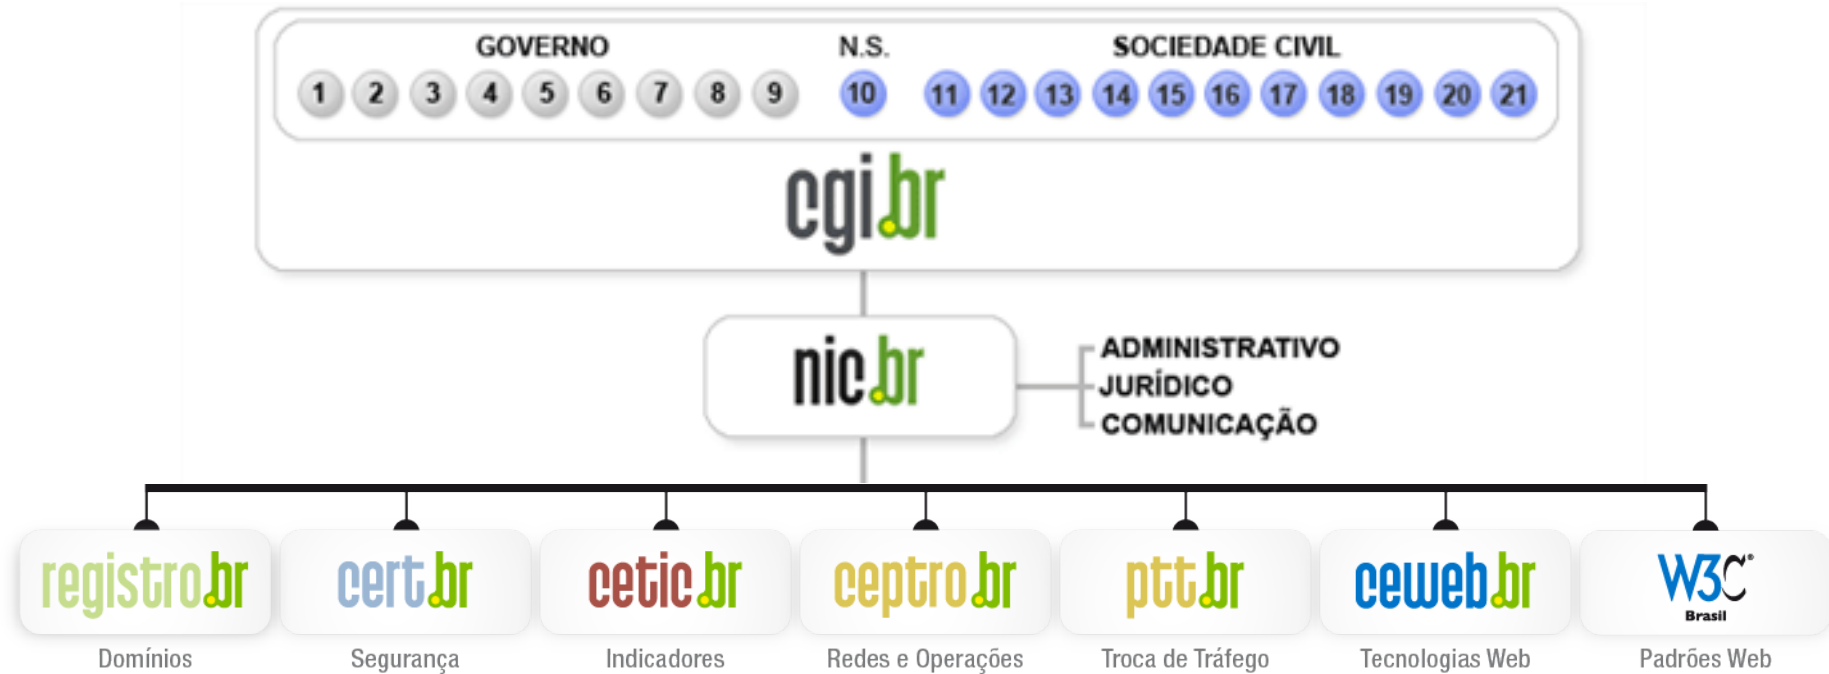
GOVERNO

1 2 3 4 5 6 7 8 9

N.S.

10

SOCIEDADE CIVIL

11 12 13 14 15 16 17 18 19 20 21

cgi.br

nic.br

ADMINISTRATIVO
JURÍDICO
COMUNICAÇÃO

registro.br
Domínios

cert.br
Segurança

cetic.br
Indicadores

ceptro.br
Redes e Operações

ptt.br
Troca de Tráfego

ceweb.br
Tecnologias Web

W3C®
Brasil
Padrões Web